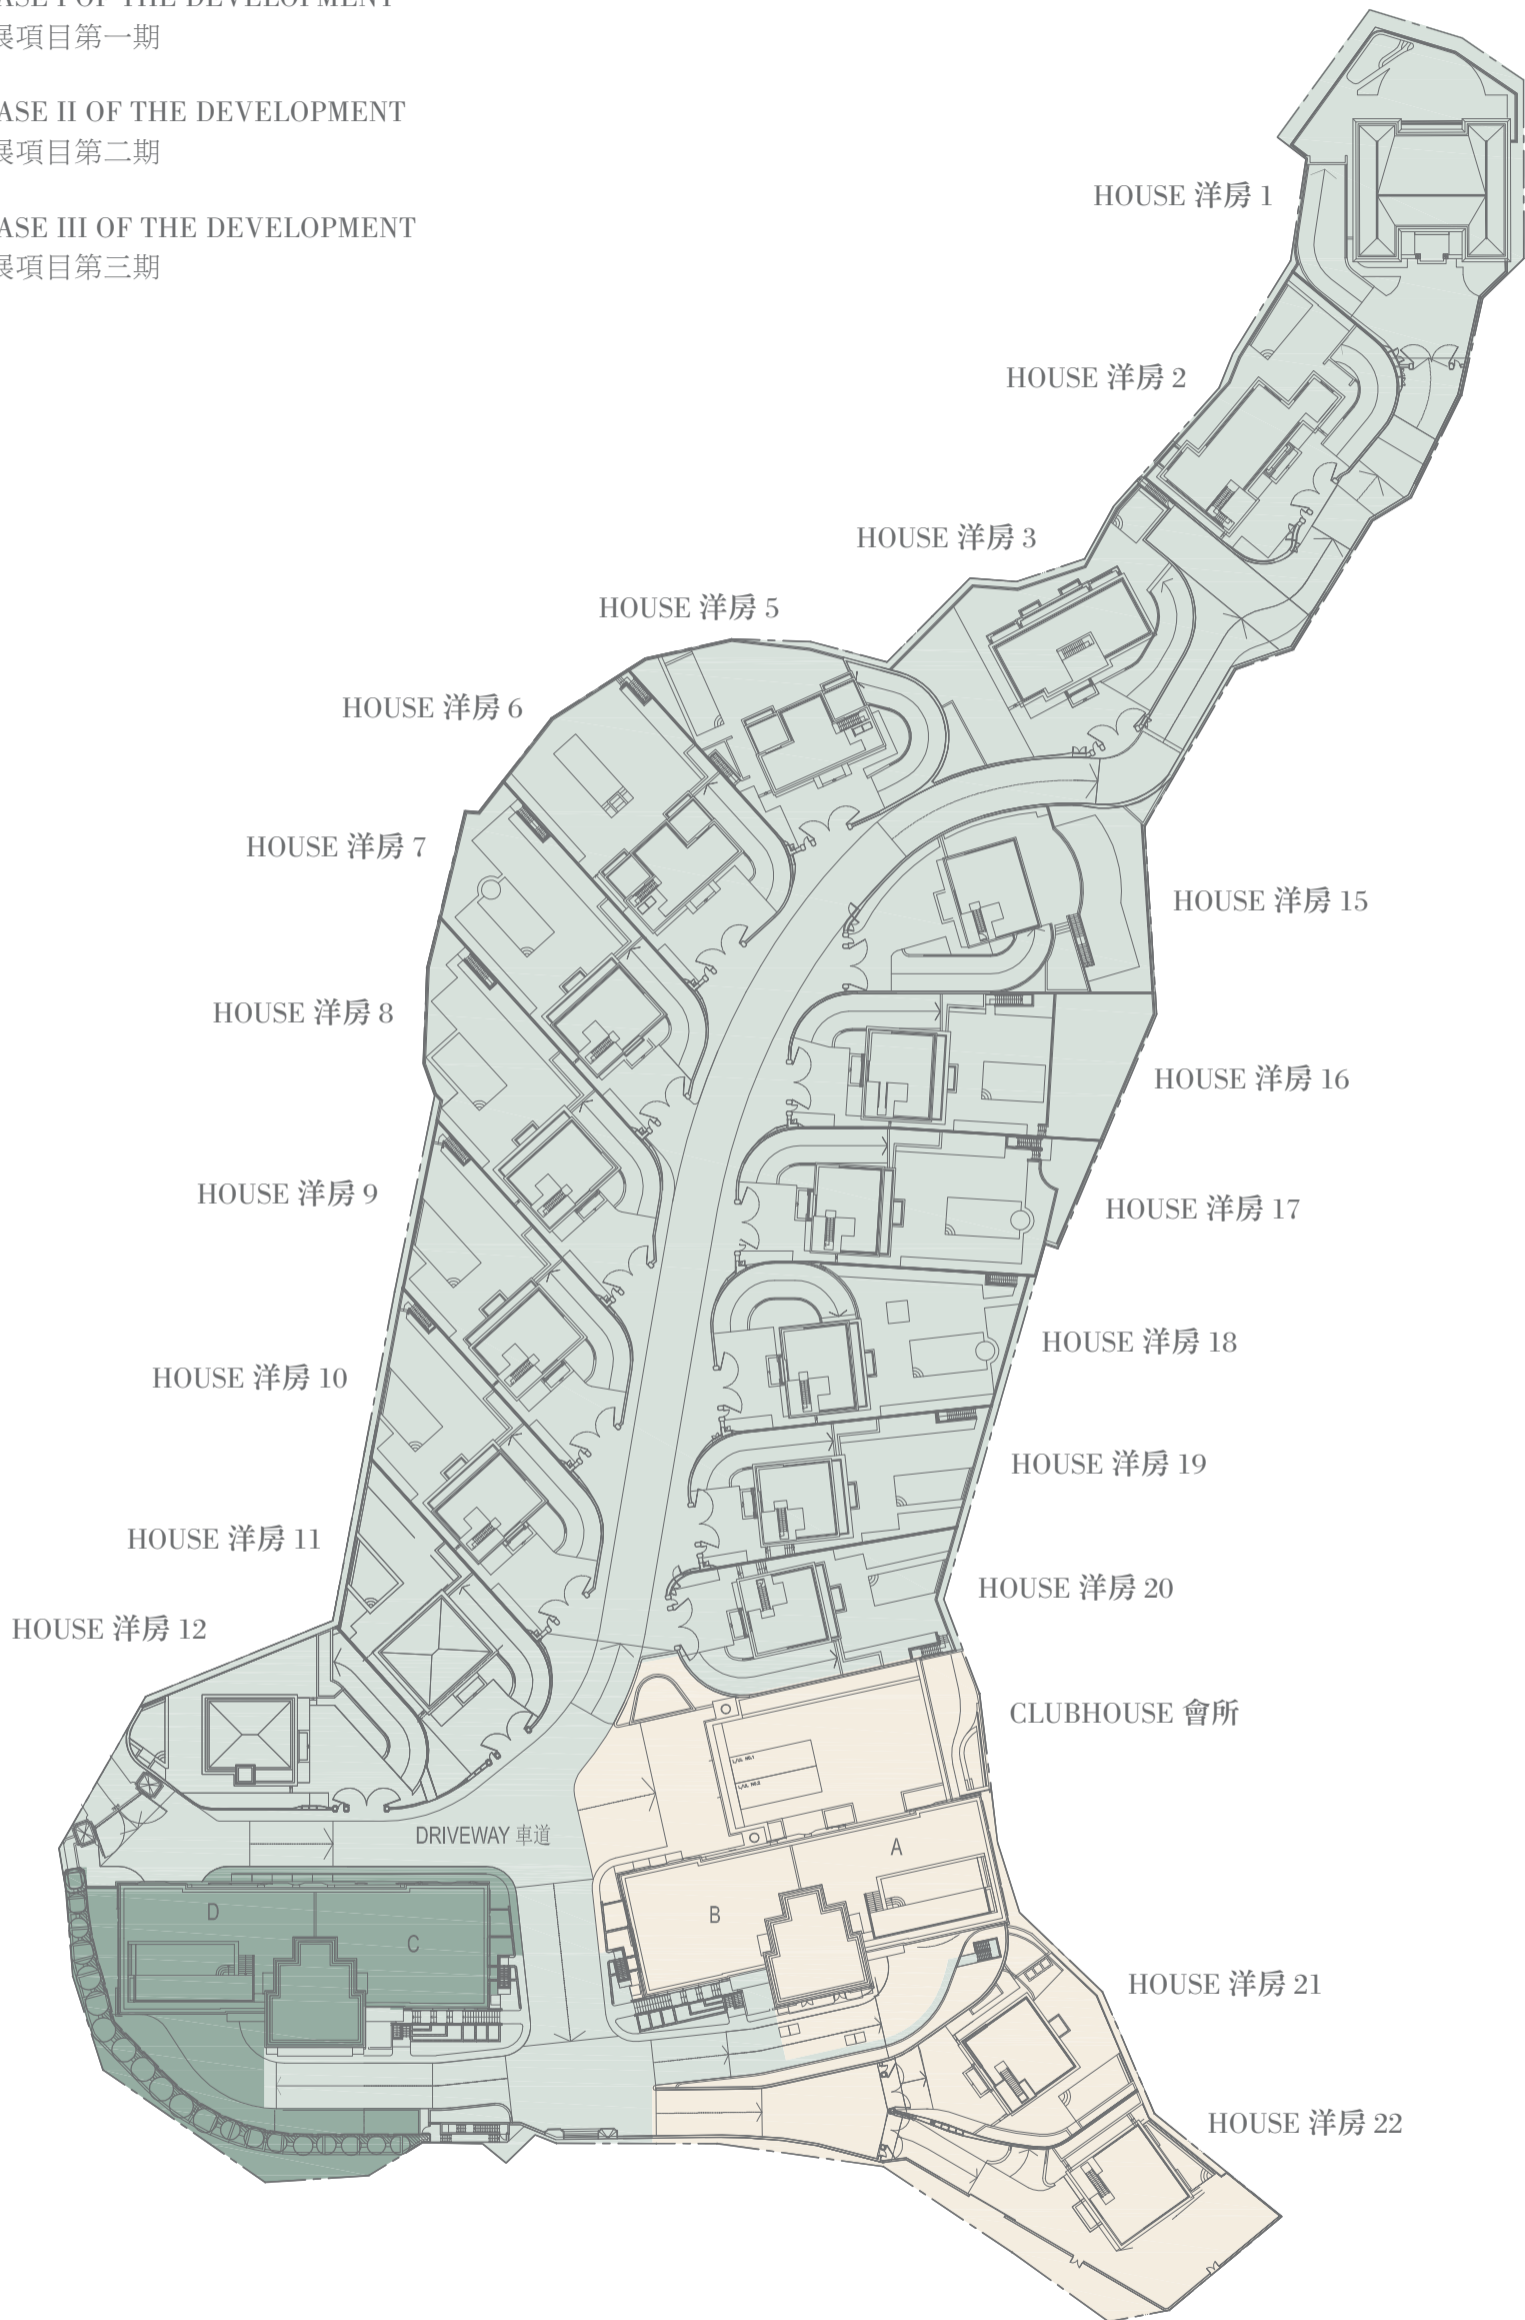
ASE I OF THE DEVELOPMENT
展項目第一期

ASE II OF THE DEVELOPMENT
展項目第二期

ASE III OF THE DEVELOPMENT
展項目第三期

HOUSE 洋房 1

HOUSE 洋房 2

HOUSE 洋房 3

HOUSE 洋房 5

HOUSE 洋房 6

HOUSE 洋房 7

HOUSE 洋房 15

HOUSE 洋房 8

HOUSE 洋房 16

HOUSE 洋房 9

HOUSE 洋房 17

HOUSE 洋房 18

HOUSE 洋房 10

HOUSE 洋房 19

HOUSE 洋房 11

HOUSE 洋房 20

HOUSE 洋房 12

CLUBHOUSE 會所

DRIVEWAY 車道

A

B

D

C

HOUSE 洋房 21

HOUSE 洋房 22